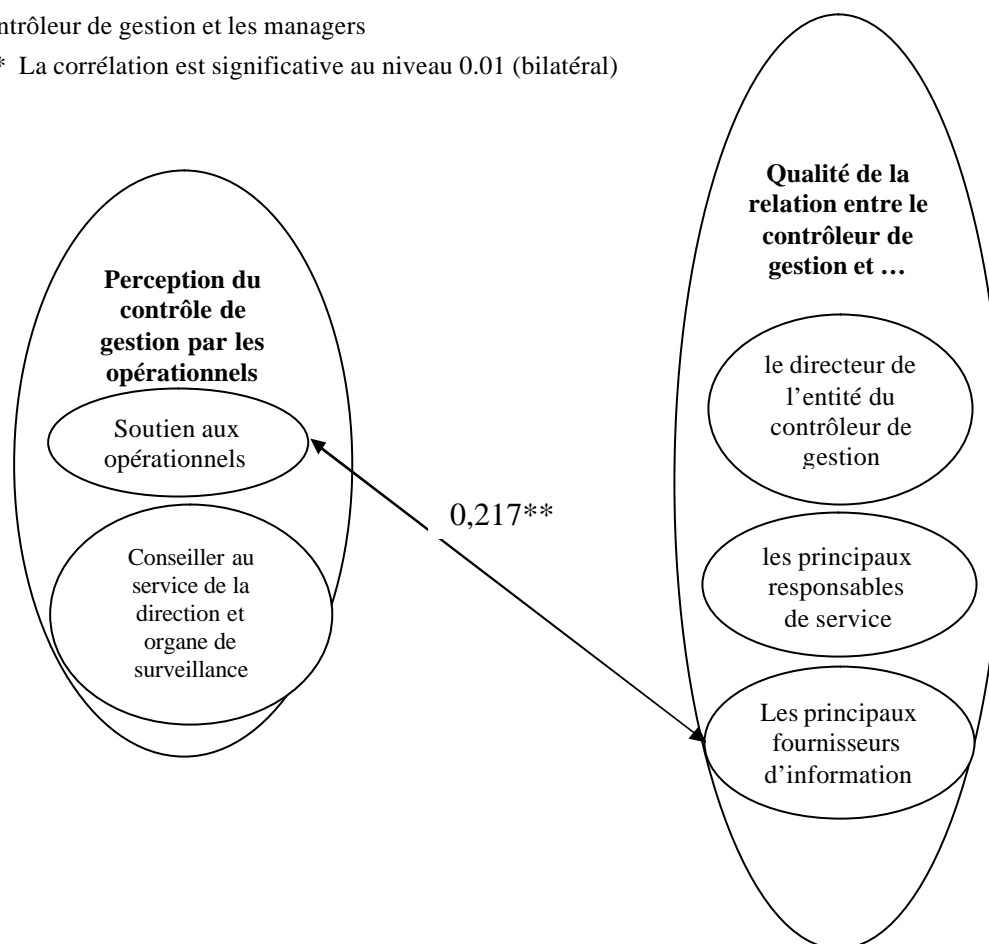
ntrôleur de gestion et les managers

* La corrélation est significative au niveau 0.01 (bilatéral)

**Perception du contrôle de gestion par les opérationnels**

Soutien aux opérationnels

Conseiller au service de la direction et organe de surveillance

0,217**

**Qualité de la relation entre le contrôleur de gestion et …**

le directeur de l'entité du contrôleur de gestion

les principaux responsables de service

Les principaux fournisseurs d'information